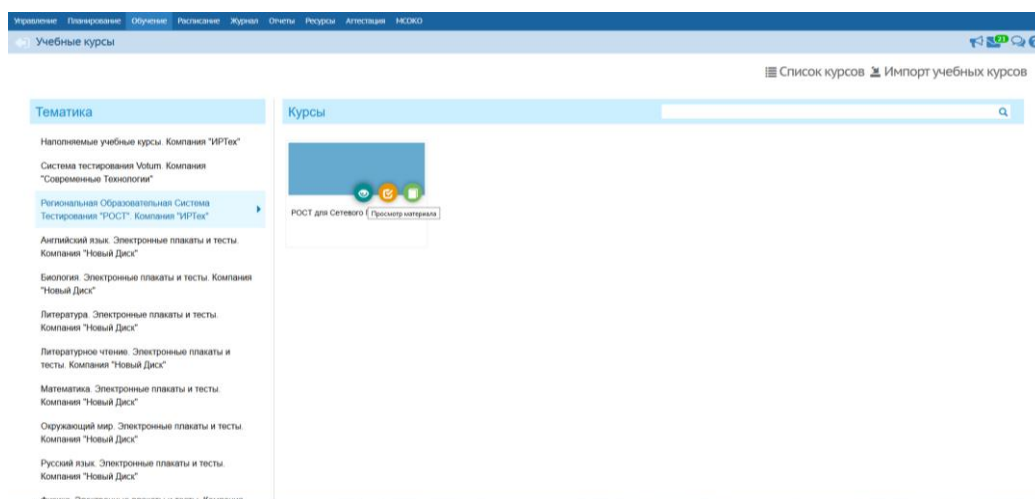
Управление Планирование Обучение Расписание Журнал Отчеты Ресурсы Аттестация МСОКО

Учебные курсы

21

Список курсов Импорт учебных курсов

Тематика

Наполняемые учебные курсы. Компания "ИРТех"

Система тестирования Votum. Компания "Современные Технологии"

Региональная Образовательная Система Тестирования "РОСТ". Компания "ИРТех"

Английский язык. Электронные плакаты и тесты. Компания "Новый Диск"

Биология. Электронные плакаты и тесты. Компания "Новый Диск"

Литература. Электронные плакаты и тесты. Компания "Новый Диск"

Литературное чтение. Электронные плакаты и тесты. Компания "Новый Диск"

Математика. Электронные плакаты и тесты. Компания "Новый Диск"

Окружающий мир. Электронные плакаты и тесты. Компания "Новый Диск"

Русский язык. Электронные плакаты и тесты. Компания "Новый Диск"

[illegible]

Курсы

РОСТ для Сетевого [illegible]

Просмотр материала